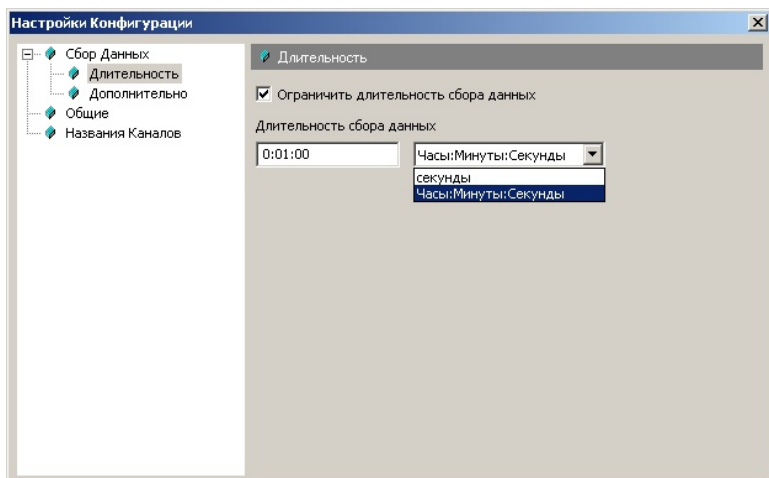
Настройки Конфигурации

Сбор Данных
Длительность
Дополнительно
Общие
Названия Каналов

Длительность

Ограничить длительность сбора данных

Длительность сбора данных

0:01:00

Часы:Минуты:Секунды

секунды
Часы:Минуты:Секунды